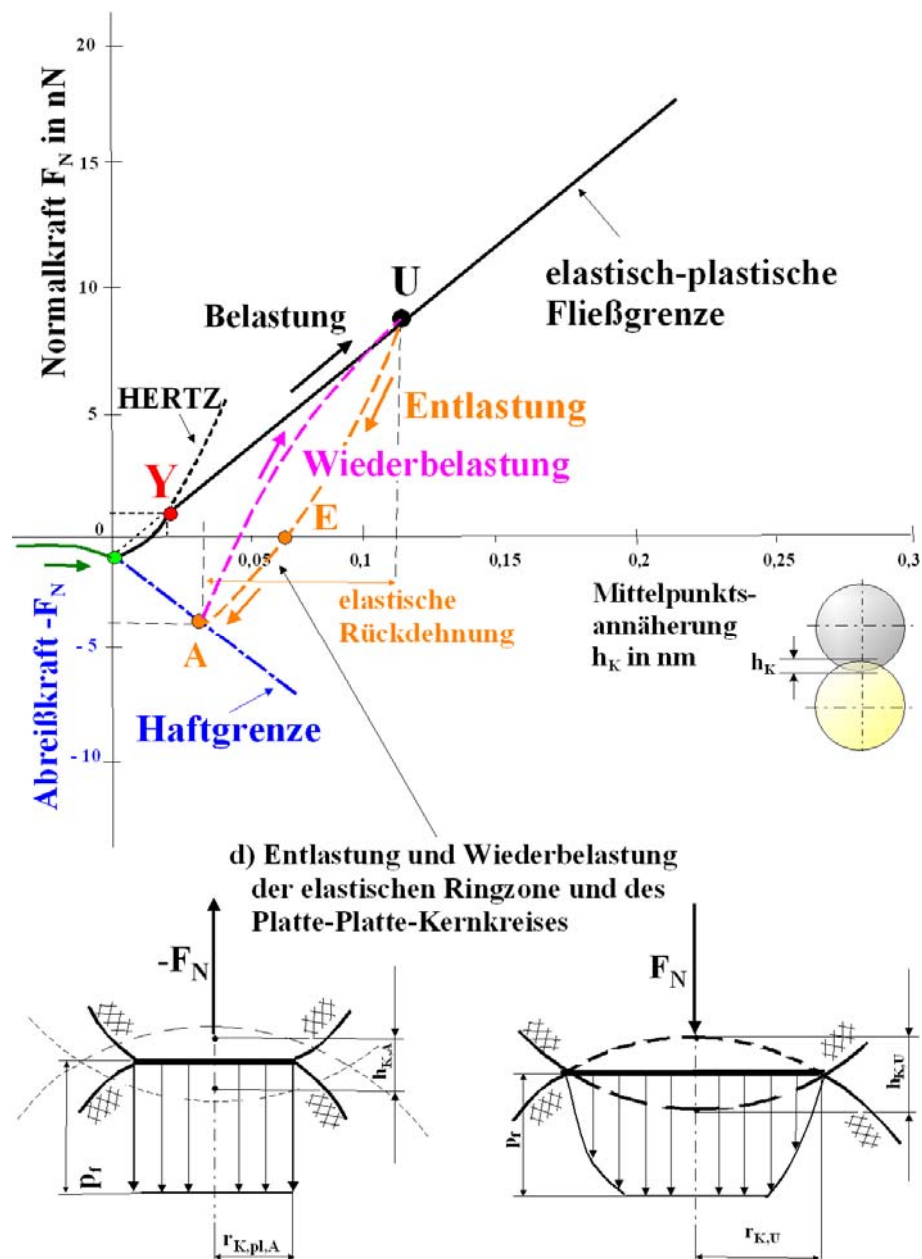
Normalkraft $F_N$ in nN

20

15

10

5

0

-5

-10

U

elastisch-plastische Fließgrenze

Belastung

HERTZ

Entlastung

Wiederbelastung

Y

E

0,05

0,1

0,15

0,2

0,25

0,3

elastische Rückdehnung

Mittelpunkts-annäherung $h_K$ in nm

$h_K$

A

Abreißkraft $-F_N$

Haftgrenze

d) Entlastung und Wiederbelastung der elastischen Ringzone und des Platte-Platte-Kernkreises

$-F_N$

$h_{K,A}$

$p_f$

$r_{K,pl,A}$

$F_N$

$h_{K,U}$

$p_f$

$r_{K,U}$